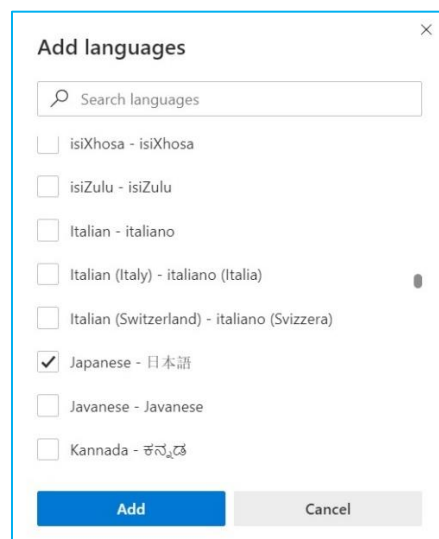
Add languages

×

Search languages

isiXhosa - isiXhosa

isiZulu - isiZulu

Italian - italiano

Italian (Italy) - italiano (Italia)

Italian (Switzerland) - italiano (Svizzera)

Japanese - 日本語

Javanese - Javanese

Kannada - ಕನ್ನಡ

Add

Cancel